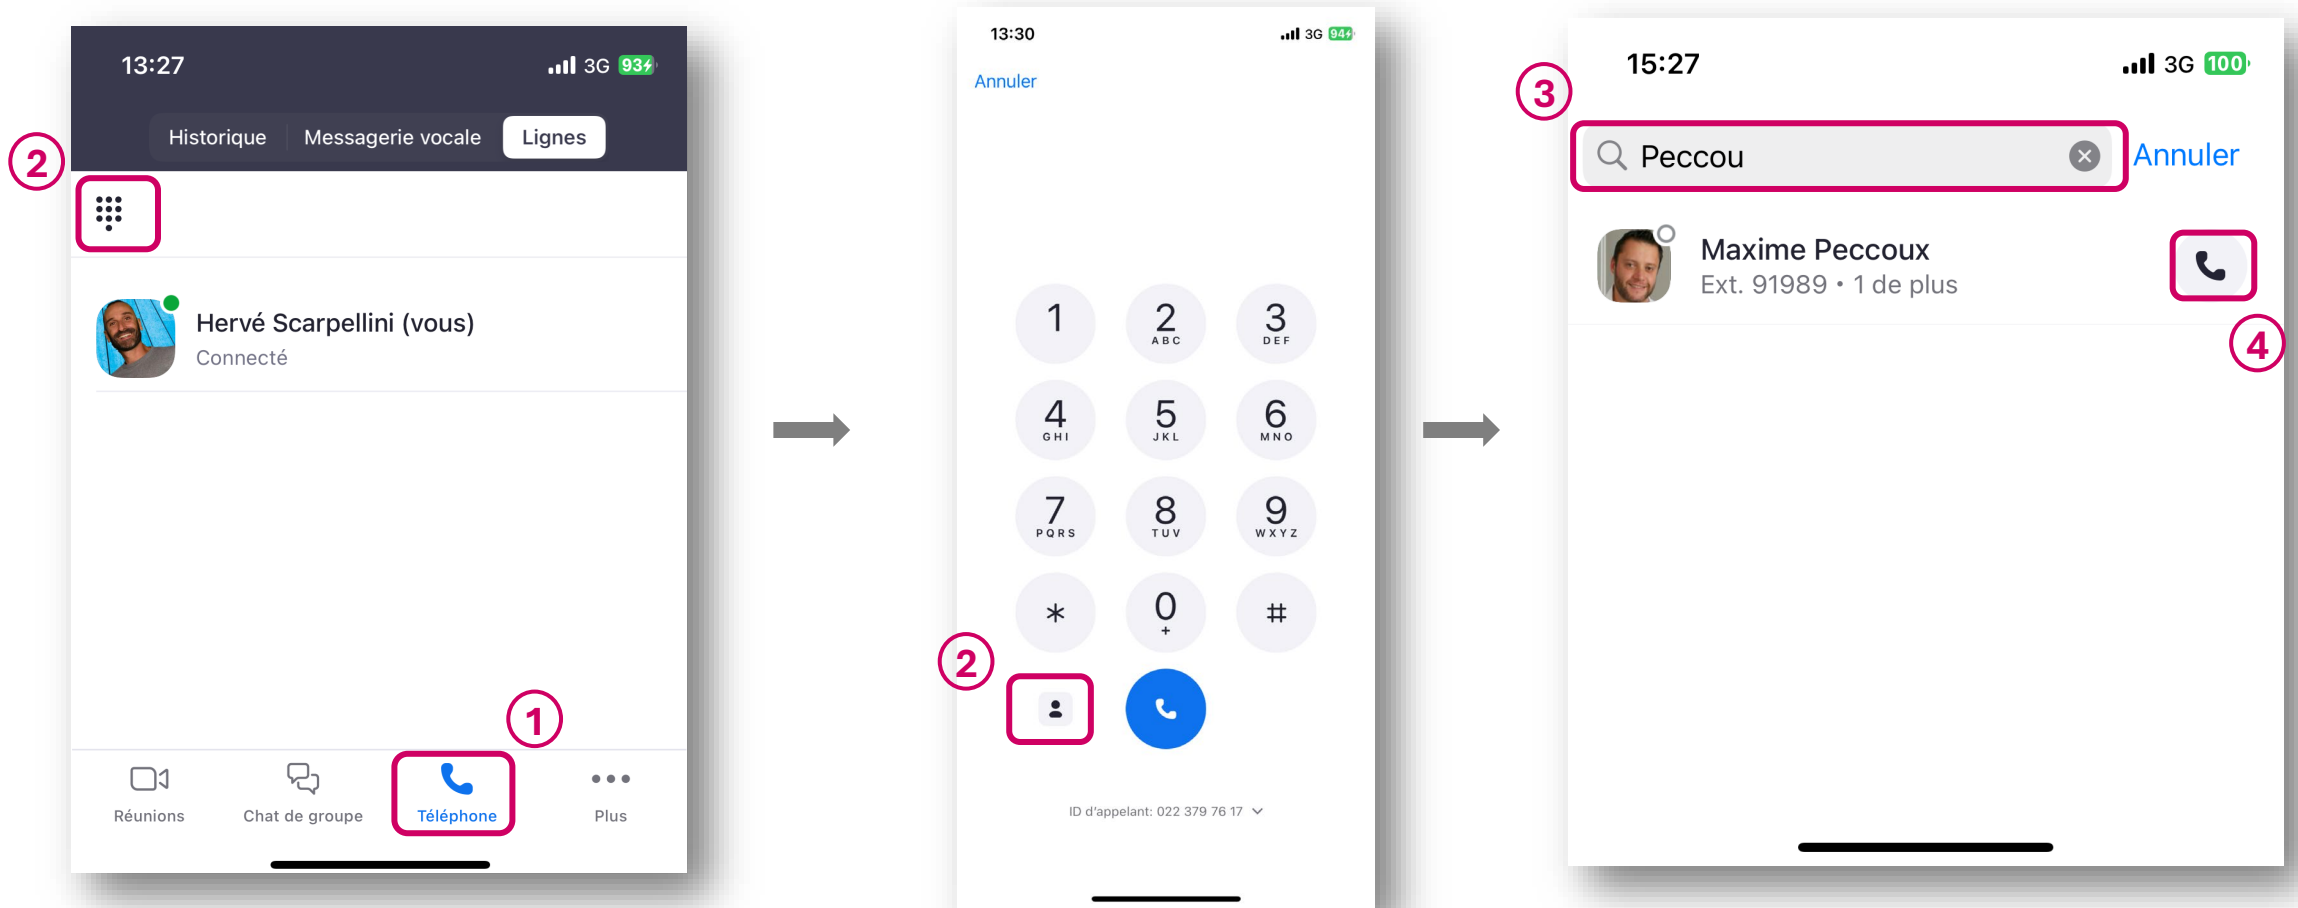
13:27 3G 93

Historique Messagerie vocale Lignes

2

Hervé Scarpellini (vous)
Connecté

1

Réunions Chat de groupe Téléphone Plus

13:30 3G 94

Annuler

1
2 ABC
3 DEF
4 GHI
5 JKL
6 MNO
7 PQRS
8 TUV
9 WXYZ
*
0 +
#

2

ID d'appelant: 022 379 76 17

15:27 3G 100

3

Peccou

Annuler

Maxime Peccoux
Ext. 91989 • 1 de plus

4